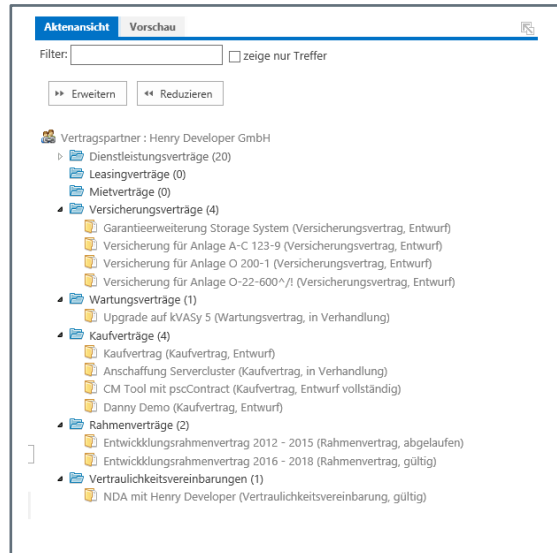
Aktenansicht | Vorschau

Filter: zeige nur Treffer

Erweitern | Reduzieren

Vertragspartner : Henry Developer GmbH
Dienstleistungsverträge (20)
Leasingverträge (0)
Mietverträge (0)
Versicherungsverträge (4)
Garantieerweiterung Storage System (Versicherungsvertrag, Entwurf)
Versicherung für Anlage A-C 123-9 (Versicherungsvertrag, Entwurf)
Versicherung für Anlage O 200-1 (Versicherungsvertrag, Entwurf)
Versicherung für Anlage O-22-600^/! (Versicherungsvertrag, Entwurf)
Wartungsverträge (1)
Upgrade auf kVASy 5 (Wartungsvertrag, in Verhandlung)
Kaufverträge (4)
Kaufvertrag (Kaufvertrag, Entwurf)
Anschaffung Servercluster (Kaufvertrag, in Verhandlung)
CM Tool mit pscContract (Kaufvertrag, Entwurf vollständig)
Danny Demo (Kaufvertrag, Entwurf)
Rahmenverträge (2)
Entwicklungsrahmenvertrag 2012 - 2015 (Rahmenvertrag, abgelaufen)
Entwicklungsrahmenvertrag 2016 - 2018 (Rahmenvertrag, gültig)
Vertraulichkeitsvereinbarungen (1)
NDA mit Henry Developer (Vertraulichkeitsvereinbarung, gültig)